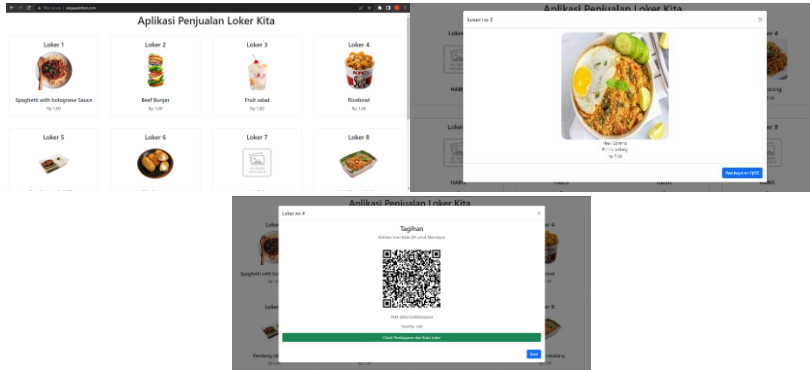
Aplikasi Penjualan Loker Kita

Loker 1
Spaghetti with bolognese Sauce
Rp 1,00

Loker 2
Beef Burger
Rp 1,00

Loker 3
Fruit salad
Rp 1,00

Loker 4
Ricebowl
Rp 1,00

Loker 5

Loker 6

Loker 7

Loker 8

Aplikasi Penjualan Loker Kita

Loker no 2

Nasi Goreng
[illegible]
Rp 1,00

Pembayaran QRIS

HABIS

Aplikasi Penjualan Loker Kita

Loker no 4

Tagihan
Silahkan Scan Kode QR untuk Membayar

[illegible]

Total Rp 1,00

Check Pembayaran dan Buka Loker

Close

Spaghetti with bo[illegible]

Loker 8